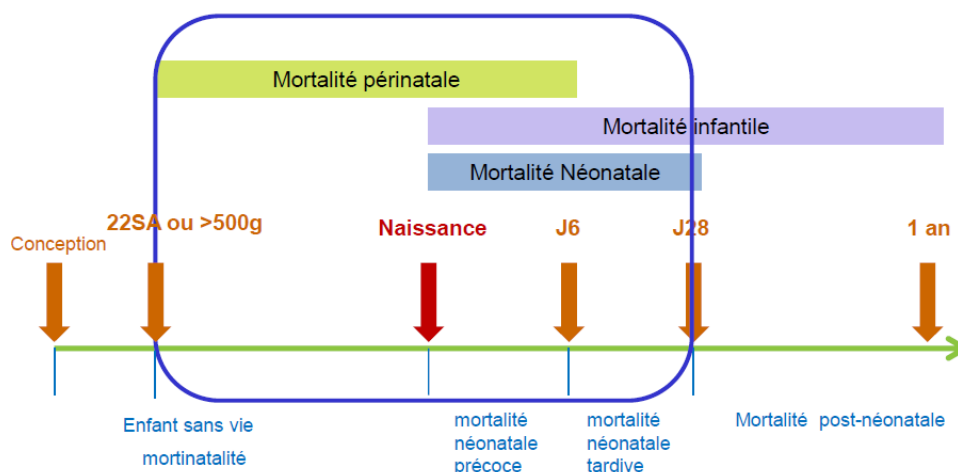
Mortalité périnatale

Mortalité infantile

Mortalité Néonatale

Conception

22SA ou >500g

Naissance

J6

J28

1 an

Enfant sans vie

mortinatalité

mortalité néonatale précoce

mortalité néonatale tardive

Mortalité post-néonatale